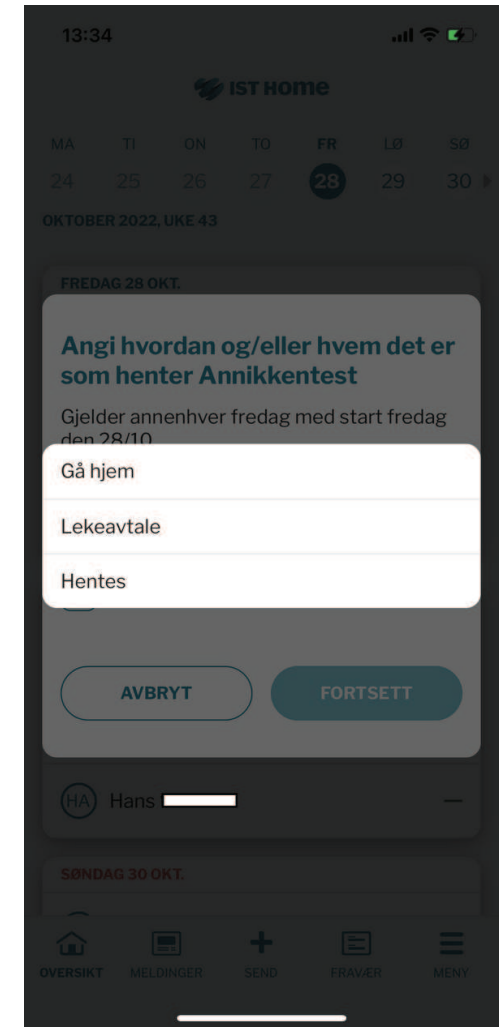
13:34

IST HOME

MA TI ON TO FR LØ SØ
24 25 26 27 28 29 30

OKTOBER 2022, UKE 43

FREDAG 28 OKT.

Angi hvordan og/eller hvem det er som henter Annikkentest

Gjelder annenhver fredag med start fredag den 28/10

Gå hjem

Lekeavtale

Hentes

AVBRYT

FORTSETT

HA Hans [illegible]

—

SØNDAG 30 OKT.

OVERSIKT MELDINGER SEND FRAVÆR MENY